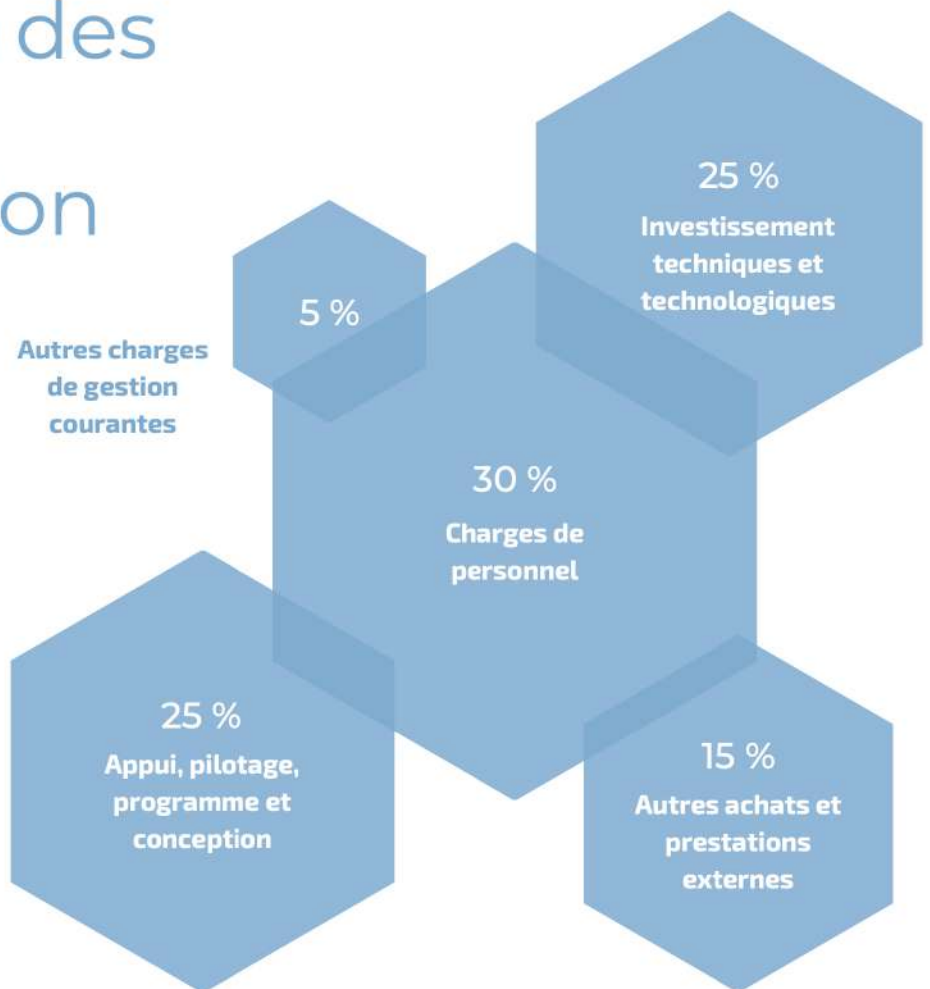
des

on

25 %
Investissement techniques et technologiques

5 %

Autres charges de gestion courantes

30 %
Charges de personnel

25 %
Appui, pilotage, programme et conception

15 %
Autres achats et prestations externes